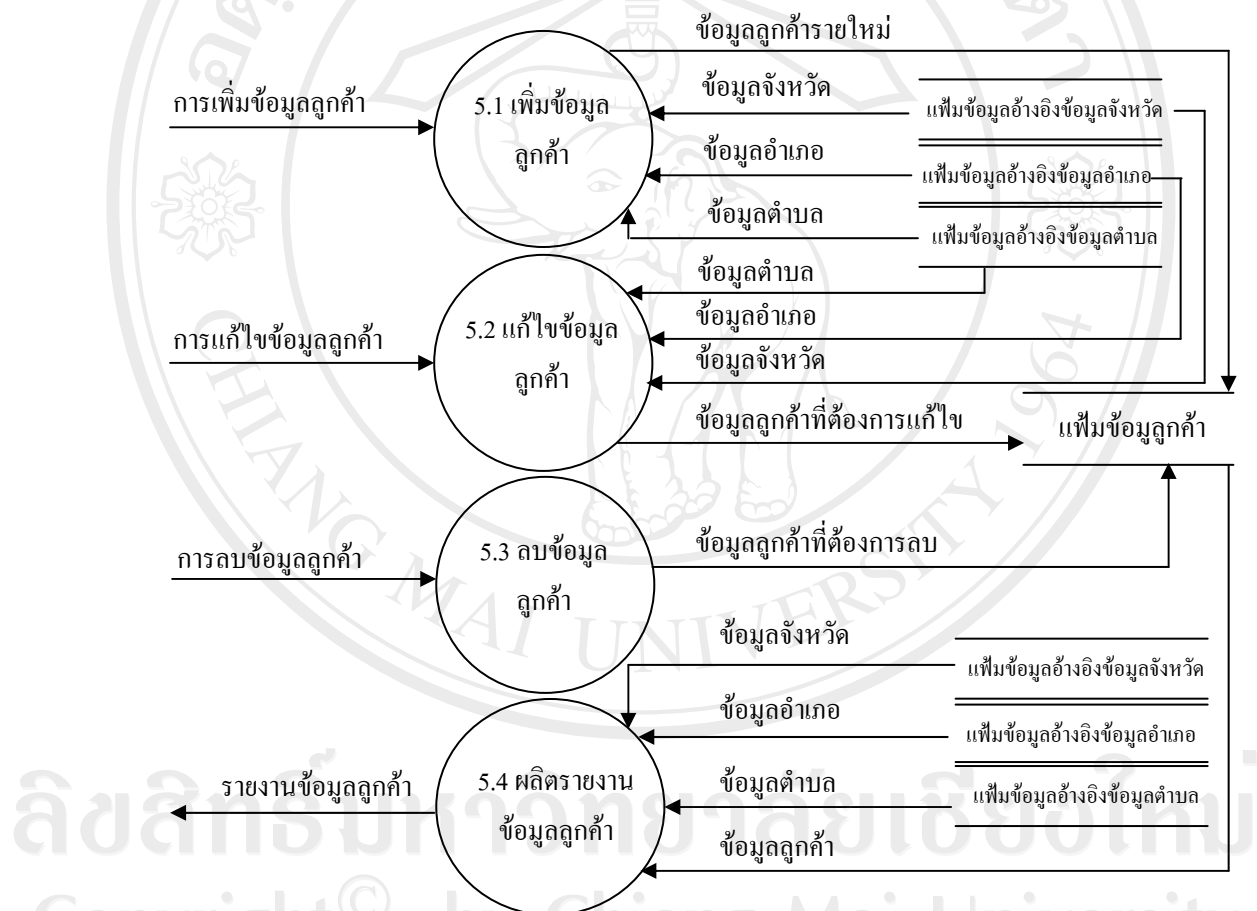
ข้อมูลลูกค้ารายใหม่

การเพิ่มข้อมูลลูกค้า

5.1 เพิ่มข้อมูลลูกค้า

ข้อมูลจังหวัด

แฟ้มข้อมูลอ้างอิงข้อมูลจังหวัด

ข้อมูลอำเภอ

แฟ้มข้อมูลอ้างอิงข้อมูลอำเภอ

ข้อมูลตำบล

แฟ้มข้อมูลอ้างอิงข้อมูลตำบล

ข้อมูลตำบล

ข้อมูลอำเภอ

การแก้ไขข้อมูลลูกค้า

5.2 แก้ไขข้อมูลลูกค้า

ข้อมูลจังหวัด

ข้อมูลลูกค้าที่ต้องการแก้ไข

แฟ้มข้อมูลลูกค้า

การลบข้อมูลลูกค้า

5.3 ลบข้อมูลลูกค้า

ข้อมูลลูกค้าที่ต้องการลบ

ข้อมูลจังหวัด

แฟ้มข้อมูลอ้างอิงข้อมูลจังหวัด

ข้อมูลอำเภอ

แฟ้มข้อมูลอ้างอิงข้อมูลอำเภอ

รายงานข้อมูลลูกค้า

5.4 ผลิตรายงานข้อมูลลูกค้า

ข้อมูลตำบล

แฟ้มข้อมูลอ้างอิงข้อมูลตำบล

ข้อมูลลูกค้า

ลิขสิทธิ์มหาวิทยาลัยเชียงใหม่